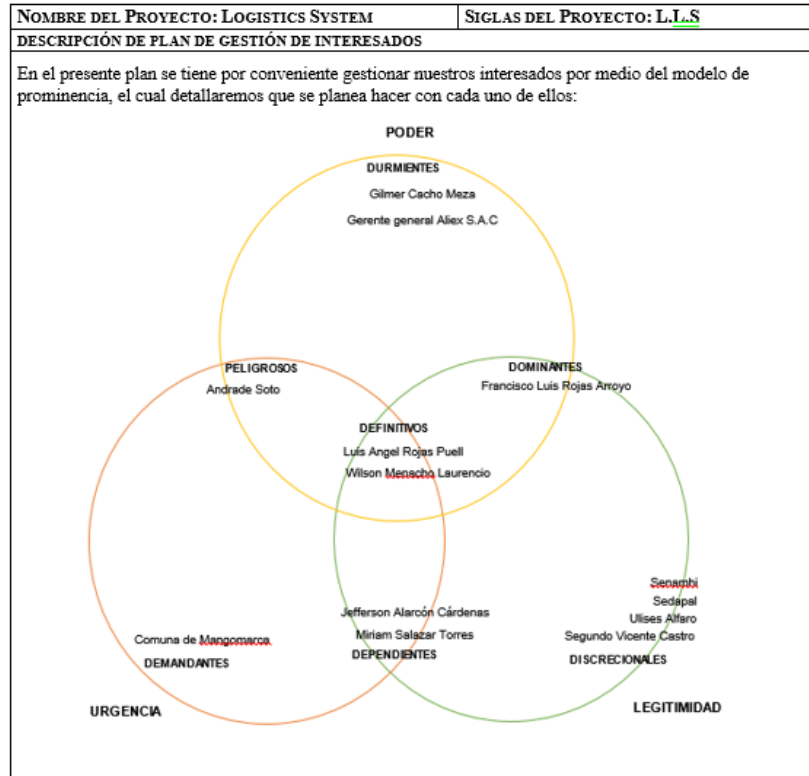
| NOMBRE DEL PROYECTO: LOGISTICS SYSTEM | SIGLAS DEL PROYECTO: L.L.S |
|---|---|
| DESCRIPCIÓN DE PLAN DE GESTIÓN DE INTERESADOS | |

En el presente plan se tiene por conveniente gestionar nuestros interesados por medio del modelo de prominencia, el cual detallaremos que se planea hacer con cada uno de ellos:

PODER

DURMIENTES
Gilmer Cacho Meza
Gerente general Aliex S.A.C

PELIGROSOS
Andrade Soto

DOMINANTES
Francisco Luis Rojas Arroyo

DEFINITIVOS
Luis Angel Rojas Puell
Wilson Mensacho Laurencio

Senamhi
Sedapal
Ulises Alfaro
Segundo Vicente Castro
DISCRECIONALES

Jefferson Alarcón Cárdenas
Miriam Salazar Torres
DEPENDIENTES

Comuna de Mangomarca
DEMANDANTES

URGENCIA

LEGITIMIDAD